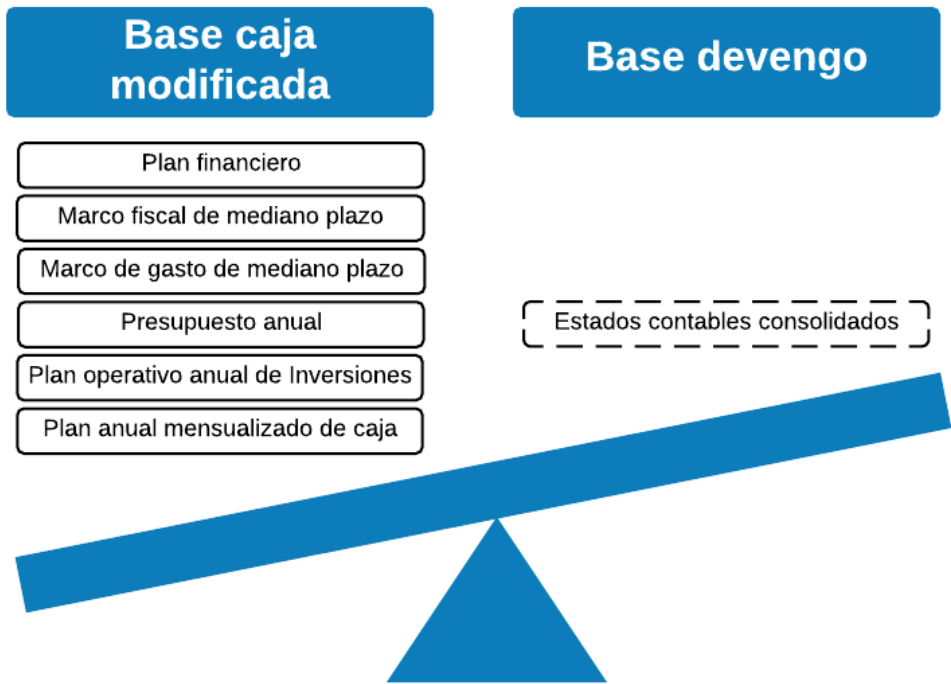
Base caja modificada

Plan financiero

Marco fiscal de mediano plazo

Marco de gasto de mediano plazo

Presupuesto anual

Plan operativo anual de Inversiones

Plan anual mensualizado de caja

Base devengo

Estados contables consolidados